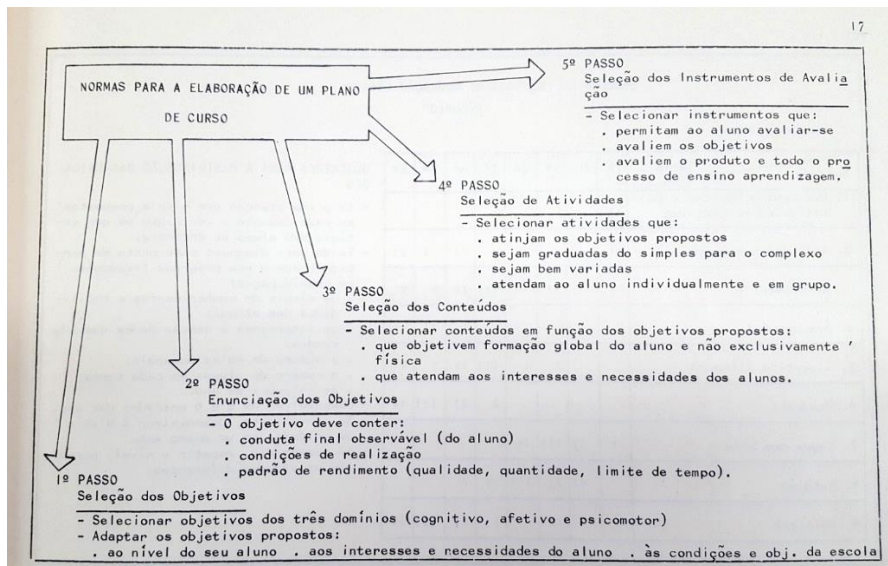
17

NORMAS PARA A ELABORAÇÃO DE UM PLANO DE CURSO

5º PASSO
Seleção dos Instrumentos de Avaliação

- Selecionar instrumentos que:
. permitam ao aluno avaliar-se
. avaliem os objetivos
. avaliem o produto e todo o processo de ensino aprendizagem.

4º PASSO
Seleção de Atividades

- Selecionar atividades que:
. atinjam os objetivos propostos
. sejam graduadas do simples para o complexo
. sejam bem variadas
. atendam ao aluno individualmente e em grupo.

3º PASSO
Seleção dos Conteúdos

- Selecionar conteúdos em função dos objetivos propostos:
. que objetivem formação global do aluno e não exclusivamente ' física
. que atendam aos interesses e necessidades dos alunos.

2º PASSO
Enunciação dos Objetivos

- O objetivo deve conter:
. conduta final observável (do aluno)
. condições de realização
. padrão de rendimento (qualidade, quantidade, limite de tempo).

1º PASSO
Seleção dos Objetivos

- Selecionar objetivos dos três domínios (cognitivo, afetivo e psicomotor)
- Adaptar os objetivos propostos:
. ao nível do seu aluno . aos interesses e necessidades do aluno . às condições e obj. da escola